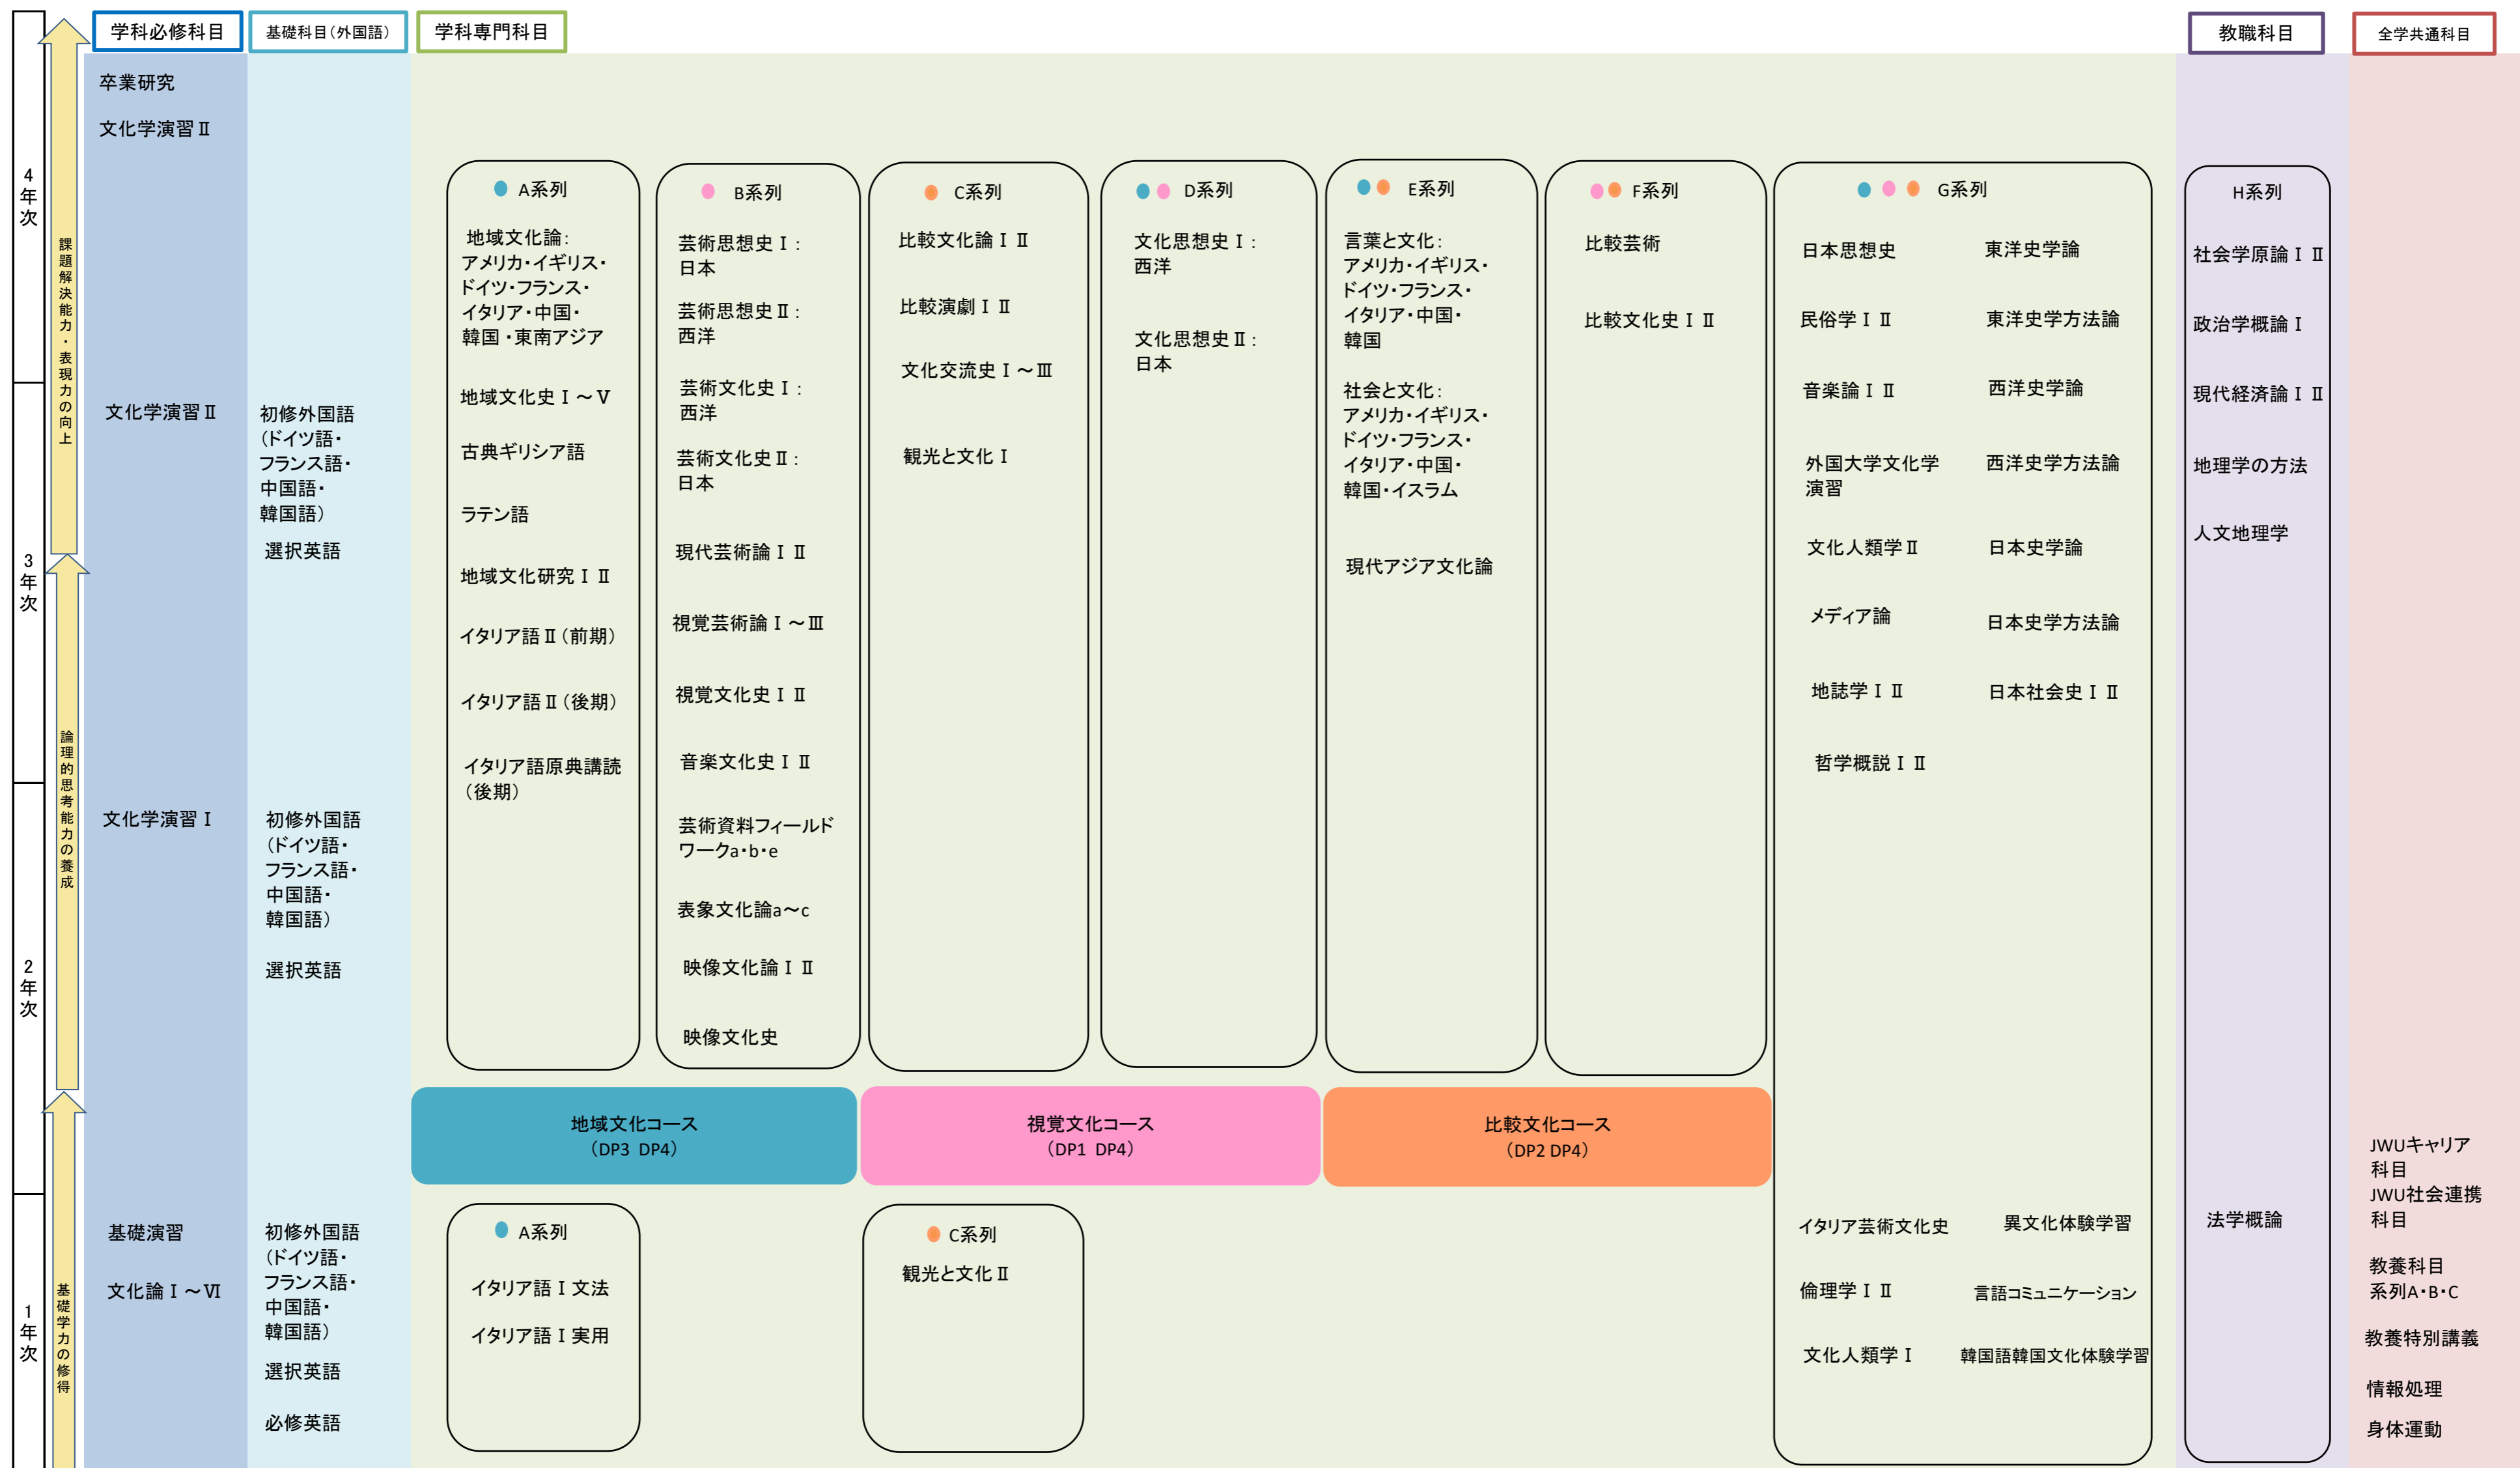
学科必修科目 基礎科目（外国語） 学科専門科目 教職科目 全学共通科目

4年次

課題解決能力・表現力の向上

卒業研究

文化学演習Ⅱ

A系列
地域文化論：アメリカ・イギリス・ドイツ・フランス・イタリア・中国・韓国・東南アジア
地域文化史Ⅰ～Ⅴ
古典ギリシア語
ラテン語
地域文化研究ⅠⅡ
イタリア語Ⅱ（前期）
イタリア語Ⅱ（後期）
イタリア語原典講読（後期）

B系列
芸術思想史Ⅰ：日本
芸術思想史Ⅱ：西洋
芸術文化史Ⅰ：西洋
芸術文化史Ⅱ：日本
現代芸術論ⅠⅡ
視覚芸術論Ⅰ～Ⅲ
視覚文化史ⅠⅡ
音楽文化史ⅠⅡ
芸術資料フィールドワークa・b・e
表象文化論a～c
映像文化論ⅠⅡ
映像文化史

C系列
比較文化論ⅠⅡ
比較演劇ⅠⅡ
文化交流史Ⅰ～Ⅲ
観光と文化Ⅰ

D系列
文化思想史Ⅰ：西洋
文化思想史Ⅱ：日本

E系列
言葉と文化：アメリカ・イギリス・ドイツ・フランス・イタリア・中国・韓国
社会と文化：アメリカ・イギリス・ドイツ・フランス・イタリア・中国・韓国・イスラム
現代アジア文化論

F系列
比較芸術
比較文化史ⅠⅡ

G系列
日本思想史
東洋史学論
民俗学ⅠⅡ
東洋史学方法論
音楽論ⅠⅡ
西洋史学論
外国大学文化学演習
西洋史学方法論
文化人類学Ⅱ
日本史学論
メディア論
日本史学方法論
地誌学ⅠⅡ
日本社会史ⅠⅡ
哲学概説ⅠⅡ

H系列
社会学原論ⅠⅡ
政治学概論Ⅰ
現代経済論ⅠⅡ
地理学の方法
人文地理学

3年次

文化学演習Ⅱ

初修外国語（ドイツ語・フランス語・中国語・韓国語）
選択英語

2年次

論理的思考能力の養成

文化学演習Ⅰ

初修外国語（ドイツ語・フランス語・中国語・韓国語）
選択英語

地域文化コース（DP3 DP4）
視覚文化コース（DP1 DP4）
比較文化コース（DP2 DP4）

1年次

基礎学力の修得

基礎演習
文化論Ⅰ～Ⅵ

初修外国語（ドイツ語・フランス語・中国語・韓国語）
選択英語
必修英語

A系列
イタリア語Ⅰ文法
イタリア語Ⅰ実用

C系列
観光と文化Ⅱ

イタリア芸術文化史
異文化体験学習
倫理学ⅠⅡ
言語コミュニケーション
文化人類学Ⅰ
韓国語韓国文化体験学習

法学概論

JWUキャリア科目
JWU社会連携科目
教養科目系列A・B・C
教養特別講義
情報処理
身体運動